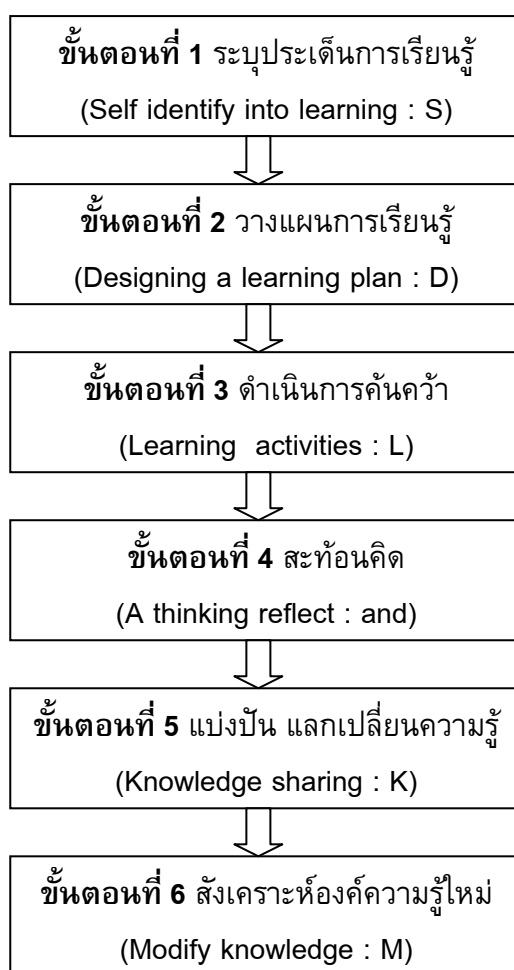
**ขั้นตอนที่ 1** ระบุประเด็นการเรียนรู้
(Self identify into learning : S)

**ขั้นตอนที่ 2** วางแผนการเรียนรู้
(Designing a learning plan : D)

**ขั้นตอนที่ 3** ดำเนินการค้นคว้า
(Learning activities : L)

**ขั้นตอนที่ 4** สะท้อนคิด
(A thinking reflect : and)

**ขั้นตอนที่ 5** แบ่งปัน แลกเปลี่ยนความรู้
(Knowledge sharing : K)

**ขั้นตอนที่ 6** สังเคราะห์องค์ความรู้ใหม่
(Modify knowledge : M)